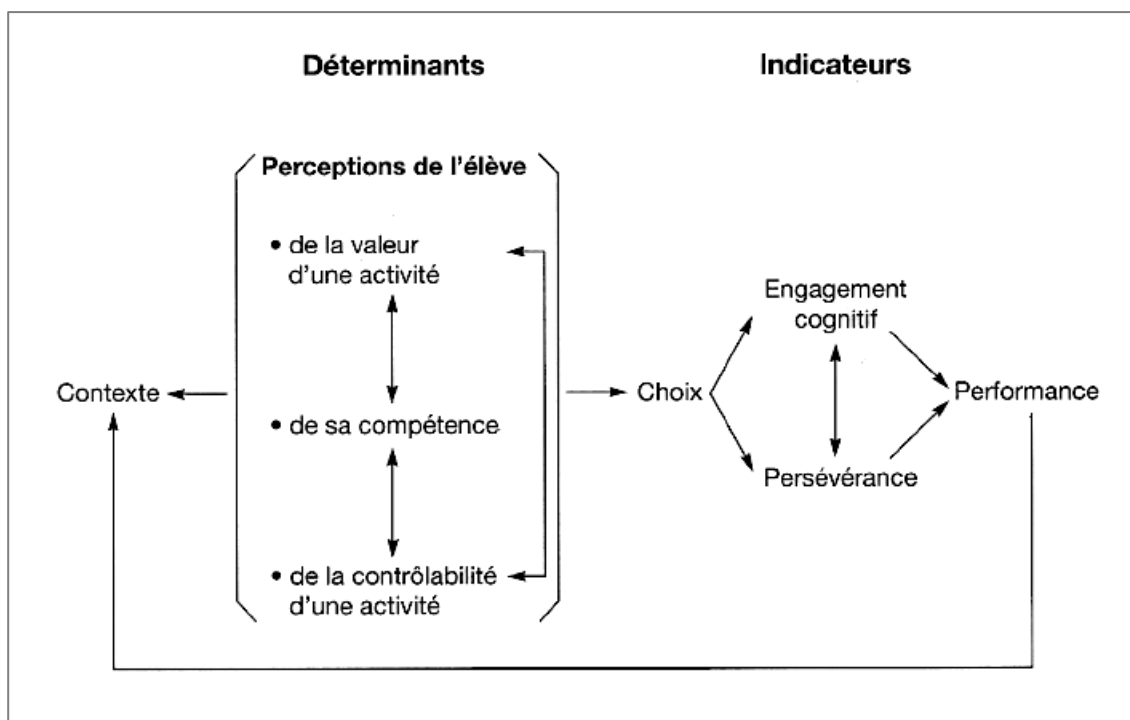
Déterminants

Indicateurs

Perceptions de l'élève

• de la valeur d'une activité

• de sa compétence

• de la contrôlabilité d'une activité

Contexte

Choix

Engagement cognitif

Persévérance

Performance